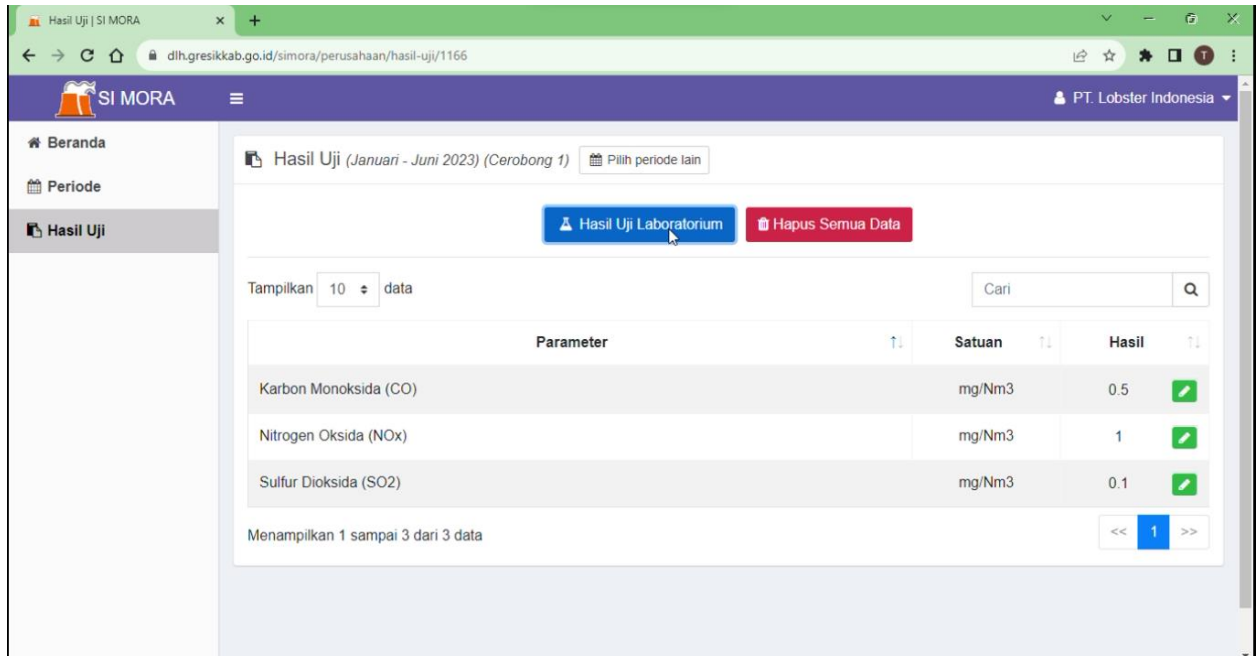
Hasil Uji | SI MORA

dlh.gresikkab.go.id/simora/perusahaan/hasil-uji/1166

SI MORA

PT. Lobster Indonesia

Beranda

Periode

Hasil Uji

Hasil Uji (Januari - Juni 2023) (Cerobong 1) Pilih periode lain

Hasil Uji Laboratorium

Hapus Semua Data

Tampilkan 10 data

Cari

| Parameter | Satuan | Hasil |
|---|---|---|
| Karbon Monoksida (CO) | mg/Nm3 | 0.5 |
| Nitrogen Oksida (NOx) | mg/Nm3 | 1 |
| Sulfur Dioksida (SO2) | mg/Nm3 | 0.1 |

Menampilkan 1 sampai 3 dari 3 data

<< 1 >>